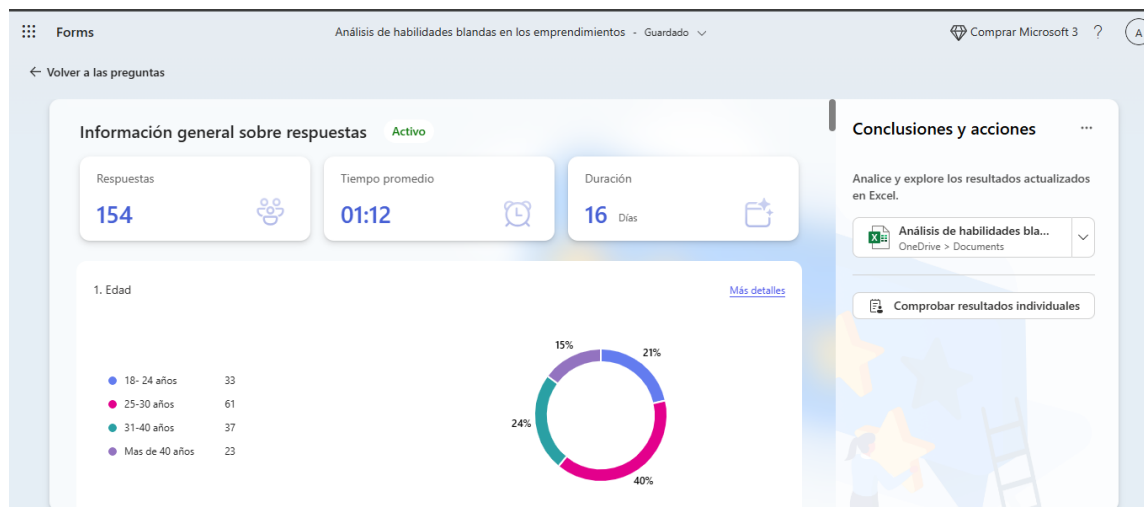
Forms

Análisis de habilidades blandas en los emprendimientos - Guardado

Comprar Microsoft 3 ? A

← Volver a las preguntas

Información general sobre respuestas Activo

Respuestas
154

Tiempo promedio
01:12

Duración
16 Días

1. Edad

Más detalles

| | |
|---|---|
| 18- 24 años | 33 |
| 25-30 años | 61 |
| 31-40 años | 37 |
| Mas de 40 años | 23 |

15%
21%
24%
40%

Conclusiones y acciones ...

Analice y explore los resultados actualizados en Excel.

Análisis de habilidades bla...
OneDrive > Documents

Comprobar resultados individuales